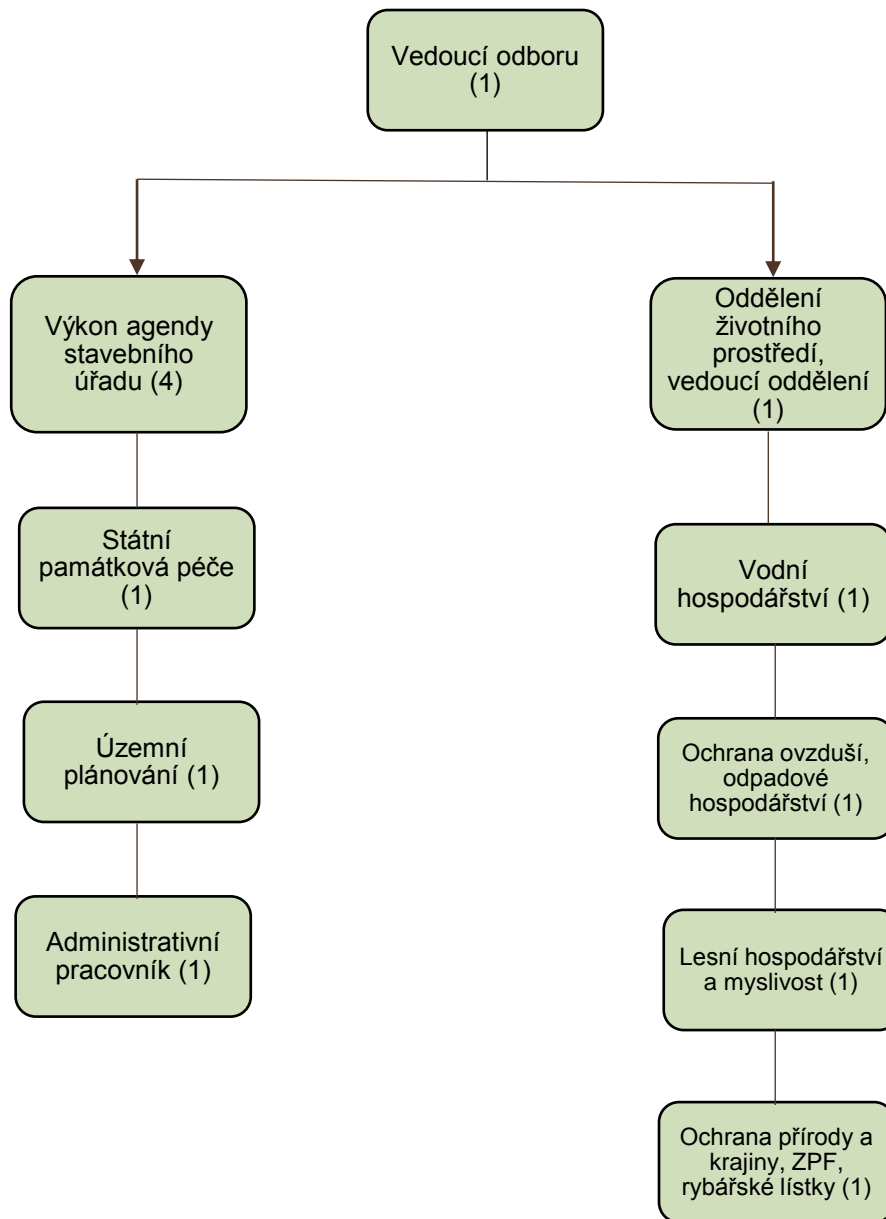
Vedoucí odboru (1)

Výkon agendy stavebního úřadu (4)

Státní památková péče (1)

Územní plánování (1)

Administrativní pracovník (1)

Oddělení životního prostředí, vedoucí oddělení (1)

Vodní hospodářství (1)

Ochrana ovzduší, odpadové hospodářství (1)

Lesní hospodářství a myslivost (1)

Ochrana přírody a krajiny, ZPF, rybářské lístky (1)